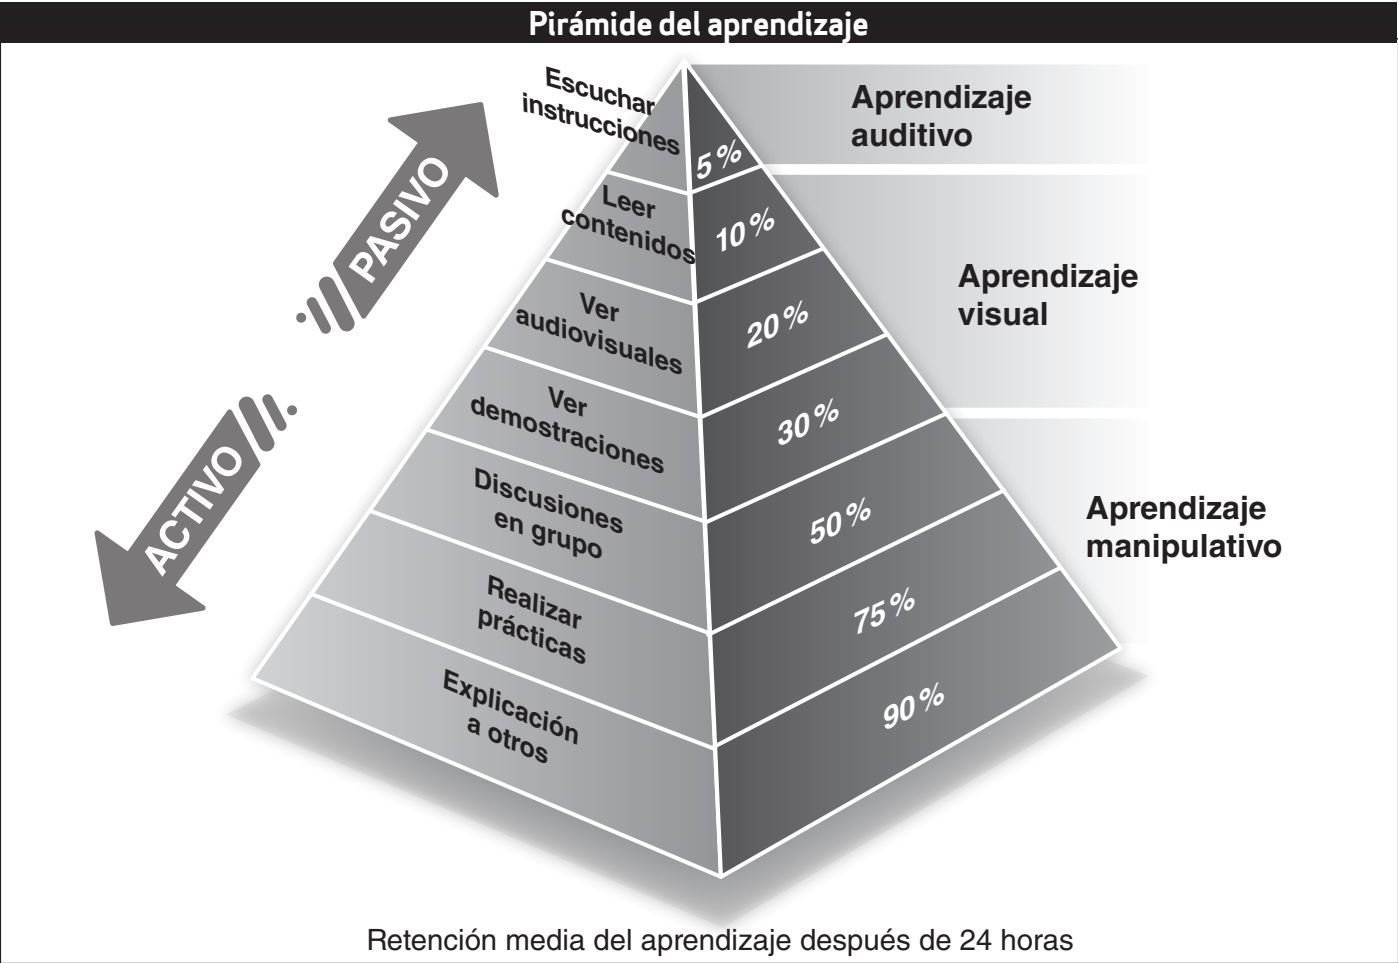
Pirámide del aprendizaje

PASIVO

ACTIVO

Escuchar instrucciones
5 %

Leer contenidos
10 %

Ver audiovisuales
20 %

Ver demostraciones
30 %

Discusiones en grupo
50 %

Realizar prácticas
75 %

Explicación a otros
90 %

Aprendizaje auditivo

Aprendizaje visual

Aprendizaje manipulativo

Retención media del aprendizaje después de 24 horas